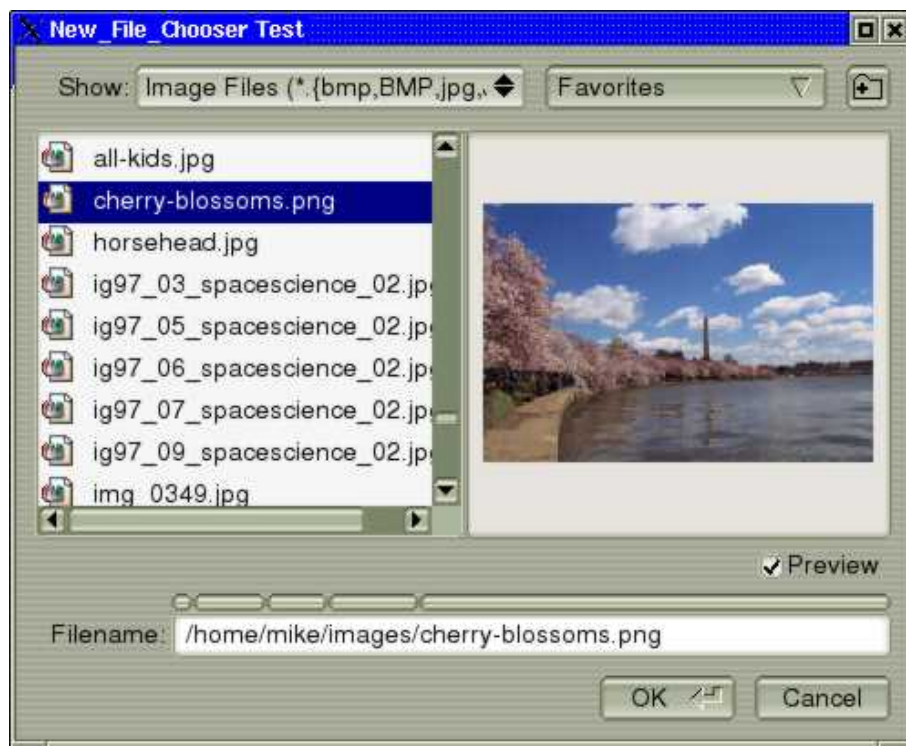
New_File_Chooser Test

Show: Image Files (*.{bmp,BMP,jpg,

Favorites

all-kids.jpg
cherry-blossoms.png
horsehead.jpg
ig97_03_spacescience_02.jp
ig97_05_spacescience_02.jp
ig97_06_spacescience_02.jp
ig97_07_spacescience_02.jp
ig97_09_spacescience_02.jp
img_0349.jpg

Preview

Filename: /home/mike/images/cherry-blossoms.png

OK

Cancel